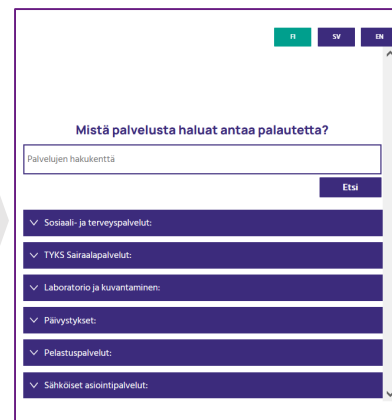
FI SV EN

Mistä palvelusta haluat antaa palautetta?

Palvelujen hakukenttä

Etsi

Sosiaali- ja terveyspalvelut:

TYKS Sairaalapalvelut:

Laboratorio ja kuvantaminen:

Päivystykset:

Pelastuspalvelut:

Sähköiset asiointipalvelut: